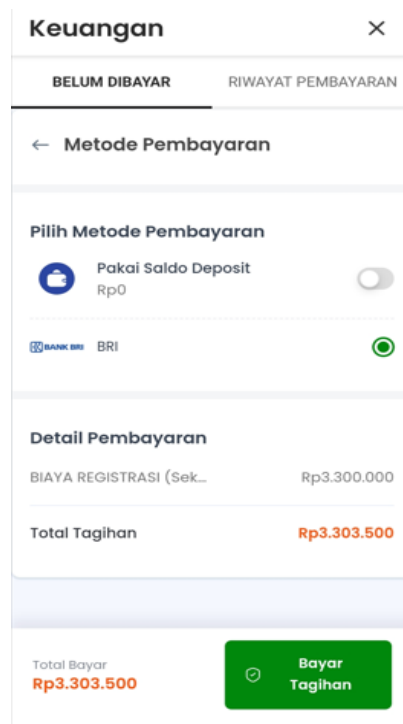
Keuangan ✕

BELUM DIBAYAR
RIWAYAT PEMBAYARAN

← Metode Pembayaran

Pilih Metode Pembayaran

Pakai Saldo Deposit
Rp0

BANK BRI BRI

Detail Pembayaran

BIAYA REGISTRASI (Sek... Rp3.300.000

Total Tagihan Rp3.303.500

Total Bayar
Rp3.303.500

Bayar Tagihan